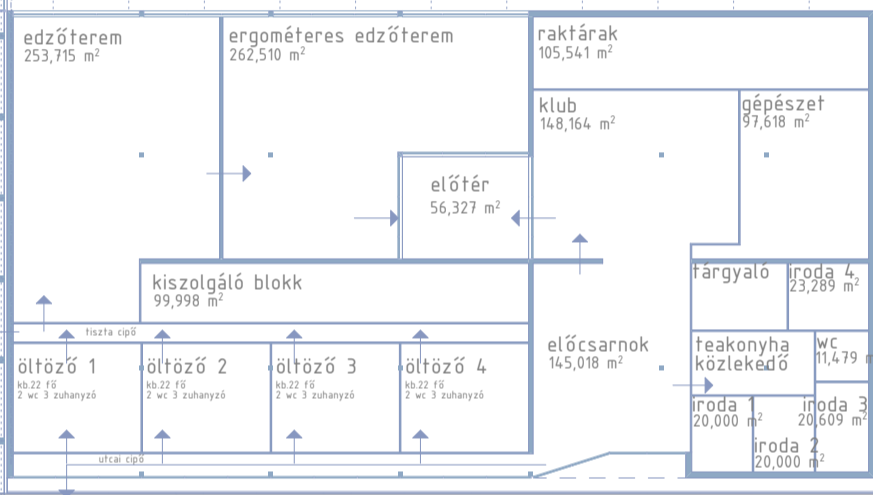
edzőterem
253,715 m²

ergométeres edzőterem
262,510 m²

raktárak
105,541 m²

klub
148,164 m²

gépészet
97,618 m²

előtér
56,327 m²

kiszolgáló blokk
99,998 m²

tárgyaló

iroda 4
23,289 m²

tiszta cipő

öltöző 1
kb.22 fő
2 wc 3 zuhanyzó

öltöző 2
kb.22 fő
2 wc 3 zuhanyzó

öltöző 3
kb.22 fő
2 wc 3 zuhanyzó

öltöző 4
kb.22 fő
2 wc 3 zuhanyzó

előcsarnok
145,018 m²

teakonyha
közlekedő

wc
11,479 m²

iroda 1
20,000 m²

iroda 3
20,609 m²

iroda 2
20,000 m²

utcai cipő